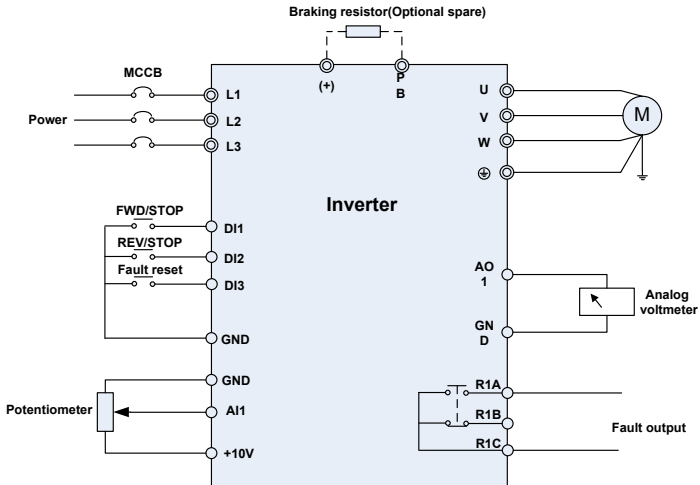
Braking resistor(Optional spare)

(+)

P
B

MCCB

L1

Power

L2

L3

U

V

W

M

⏚

Inverter

FWD/STOP

DI1

REV/STOP

DI2

Fault reset

DI3

GND

AO
1

Analog voltmeter

GN
D

GND

Potentiometer

AI1

+10V

R1A

R1B

Fault output

R1C